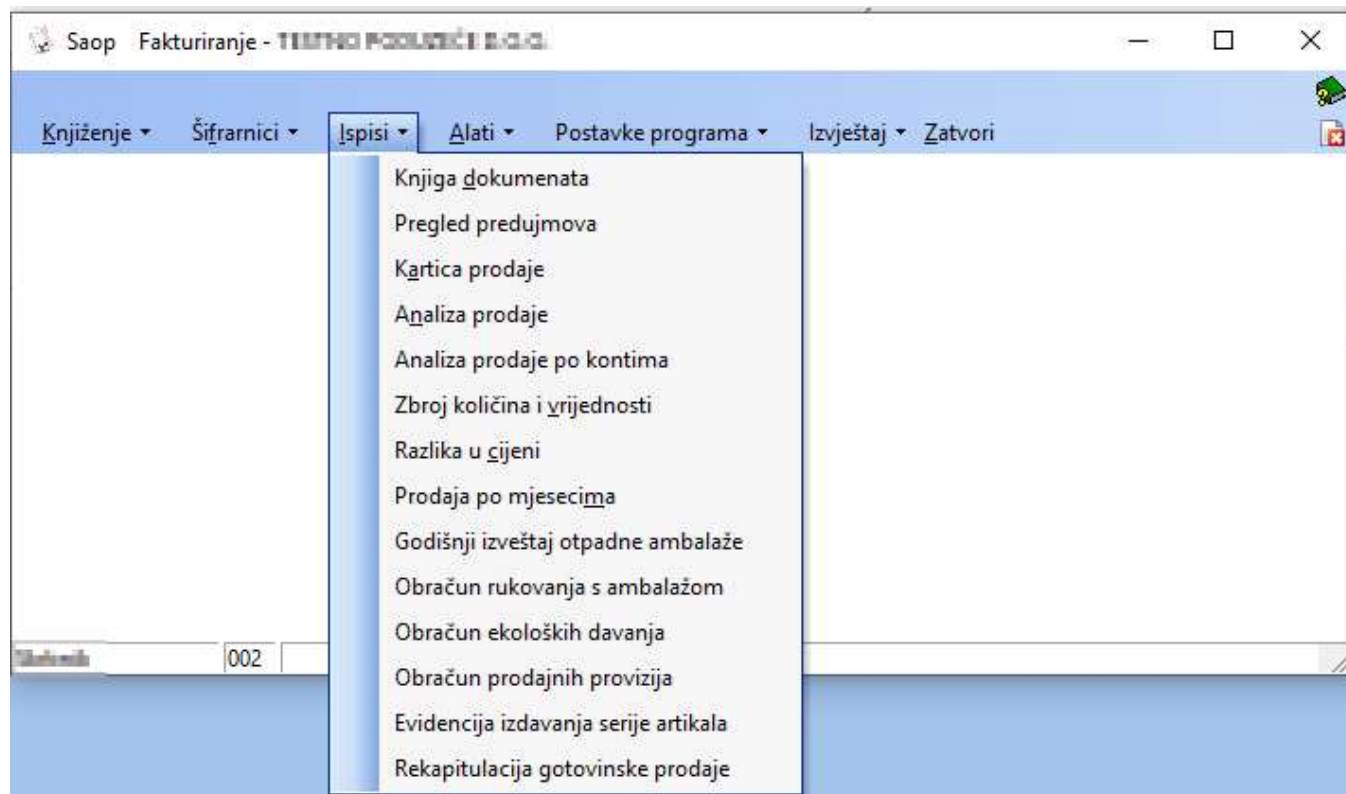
Saop Fakturiranje - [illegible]

Knjiženje ▾ Šifrarnici ▾ Ispisi ▾ Alati ▾ Postavke programa ▾ Izvještaj ▾ Zatvori

Knjiga dokumenata
Pregled predujmova
Kartica prodaje
Analiza prodaje
Analiza prodaje po kontima
Zbroj količina i vrijednosti
Razlika u cijeni
Prodaja po mjesecima
Godišnji izveštaj otpadne ambalaže
Obračun rukovanja s ambalažom
Obračun ekoloških davanja
Obračun prodajnih provizija
Evidencija izdavanja serije artikala
Rekapitulacija gotovinske prodaje

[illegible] 002